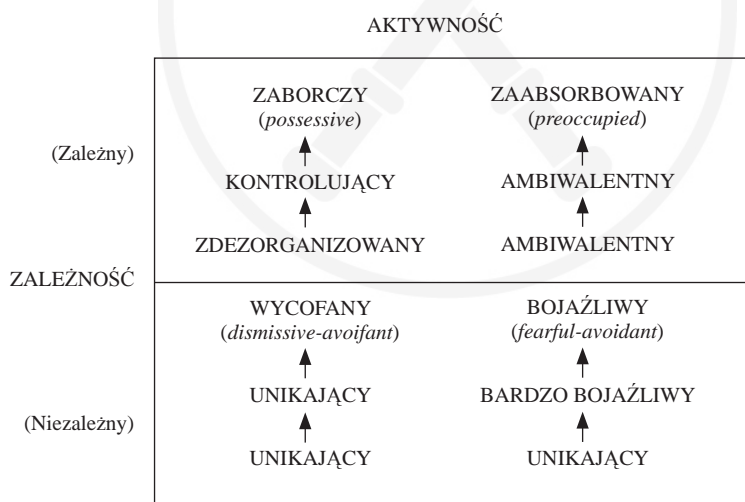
AKTYWNOŚĆ

(Zależny)

ZABORCZY
(*possessive*)

KONTROLUJĄCY

ZDEZORGANIZOWANY

ZAABSORBOWANY
(*preoccupied*)

AMBIWALENTNY

AMBIWALENTNY

ZALEŻNOŚĆ

(Niezależny)

WYCOFANY
(*dismissive-avoifant*)

UNIKAJĄCY

UNIKAJĄCY

BOJAŹLIWY
(*fearful-avoidant*)

BARDZO BOJAŹLIWY

UNIKAJĄCY